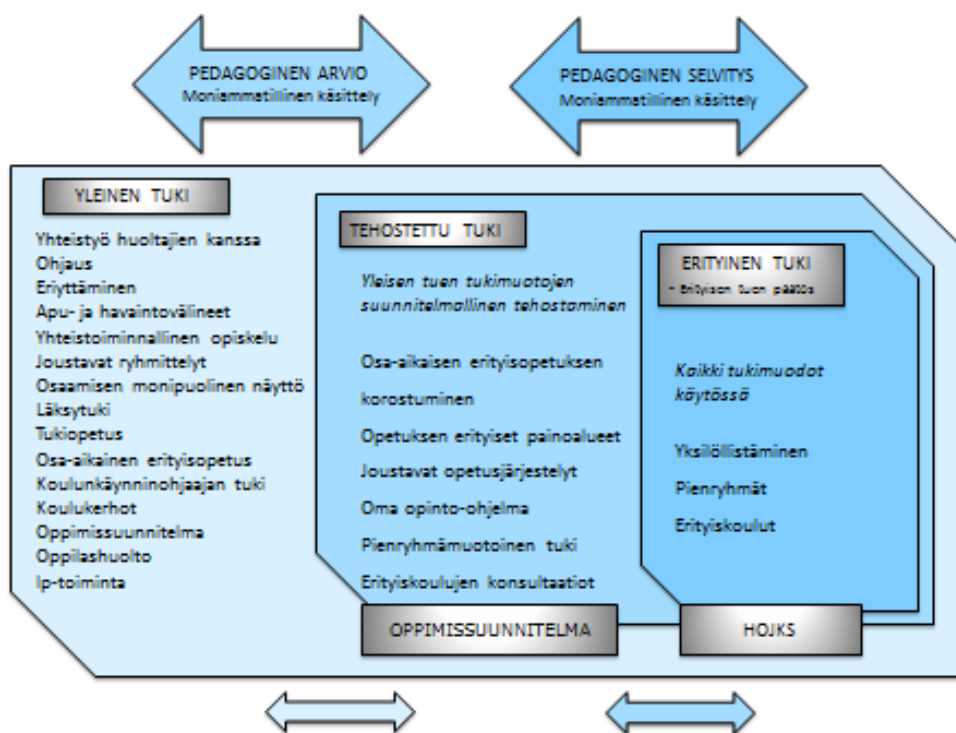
PEDAGOGINEN ARVIO
Moniammatillinen käsittely

PEDAGOGINEN SELVITYS
Moniammatillinen käsittely

YLEINEN TUKI

Yhteistyö huoltajien kanssa
Ohjaus
Eriyttäminen
Apu- ja havaintovälineet
Yhteistoiminnallinen opiskelu
Joustavat ryhmittelyt
Osaamisen monipuolinen näyttö
Läksytuki
Tukiopetus
Osa-aikainen erityisopetus
Koulunkäynninohjaajan tuki
Koulukerhot
Oppimissuunnitelma
Oppilashuolto
Ip-toiminta

TEHOSTETTU TUKI

Yleisen tuen tukimuotojen suunnitelmallinen tehostaminen

Osa-aikaisen erityisopetuksen korostuminen
Opetuksen erityiset painoalueet
Joustavat opetusjärjestelyt
Oma opinto-ohjelma
Pienryhmämuotoinen tuki
Erityiskoulujen konsultaatiot

ERITYINEN TUKI
+ Erityisen tuen päätös

Kaikki tukimuodot käytössä

Yksilöllistäminen
Pienryhmät
Erityiskoulut

OPPIMISSUUNNITELMA

HOJKS